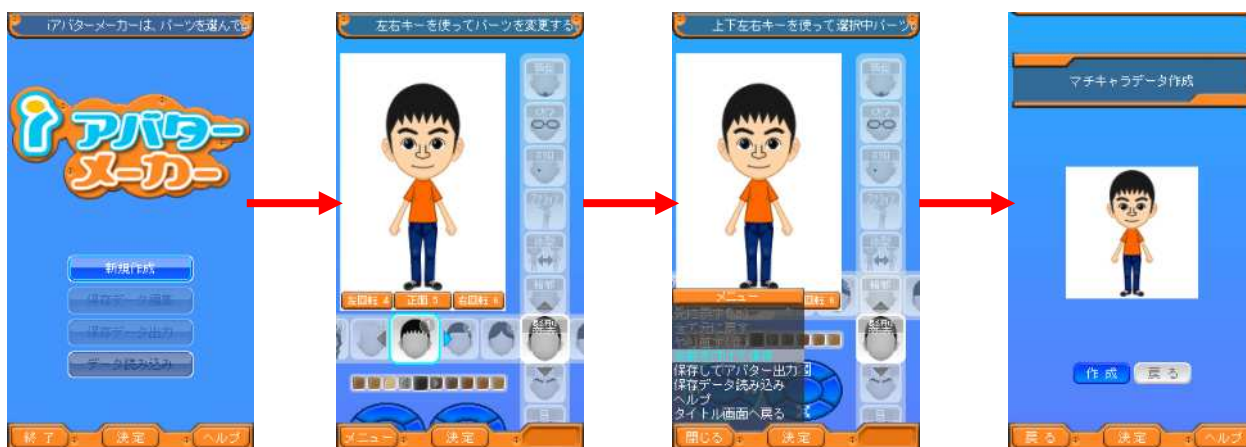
iアバターメーカーは、パーツを選んで

iアバターメーカー

新規作成
保存データ編集
保存データ出力
データ読み込み

終了 決定 ヘルプ

左右キーを使ってパーツを変更する

左回転 4 正面 5 右回転 6

メニュー 決定

上下左右キーを使って選択中パーツ

メニュー
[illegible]
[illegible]
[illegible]
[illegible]
保存してアバター出力
保存データ読み込み
ヘルプ
タイトル画面へ戻る

右回転 6

閉じる 決定

マチキャラデータ作成

作成 戻る

戻る 決定 ヘルプ